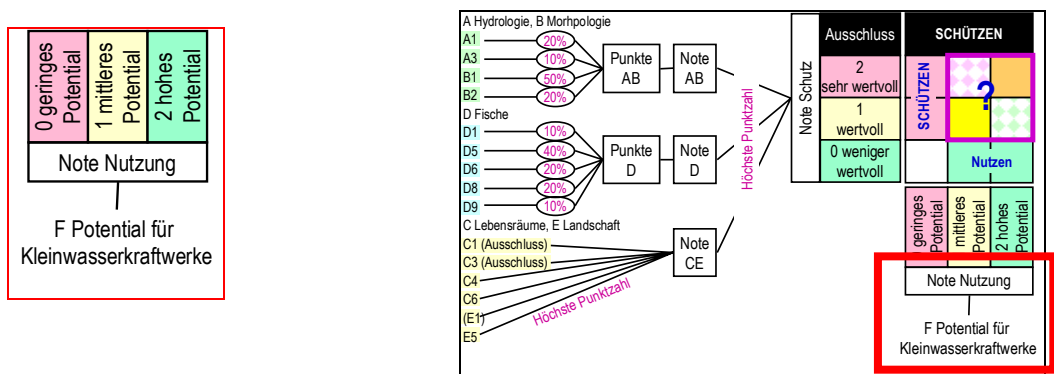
0 geringes Potential
1 mittleres Potential
2 hohes Potential
Note Nutzung
F Potential für Kleinwasserkraftwerke

A Hydrologie, B Morhpologie
A1 20%
A3 10%
B1 50%
B2 20%
Punkte AB
Note AB
D Fische
D1 10%
D5 40%
D6 20%
D8 20%
D9 10%
Punkte D
Note D
C Lebensräume, E Landschaft
C1 (Ausschluss)
C3 (Ausschluss)
C4
C6
(E1)
E5
Höchste Punktzahl
Note CE
Höchste Punktzahl
Note Schutz
Ausschluss
2 sehr wertvoll
1 wertvoll
0 weniger wertvoll
SCHÜTZEN
SCHÜTZEN
?
Nutzen
geringes Potential
mittleres Potential
2 hohes Potential
Note Nutzung
F Potential für Kleinwasserkraftwerke